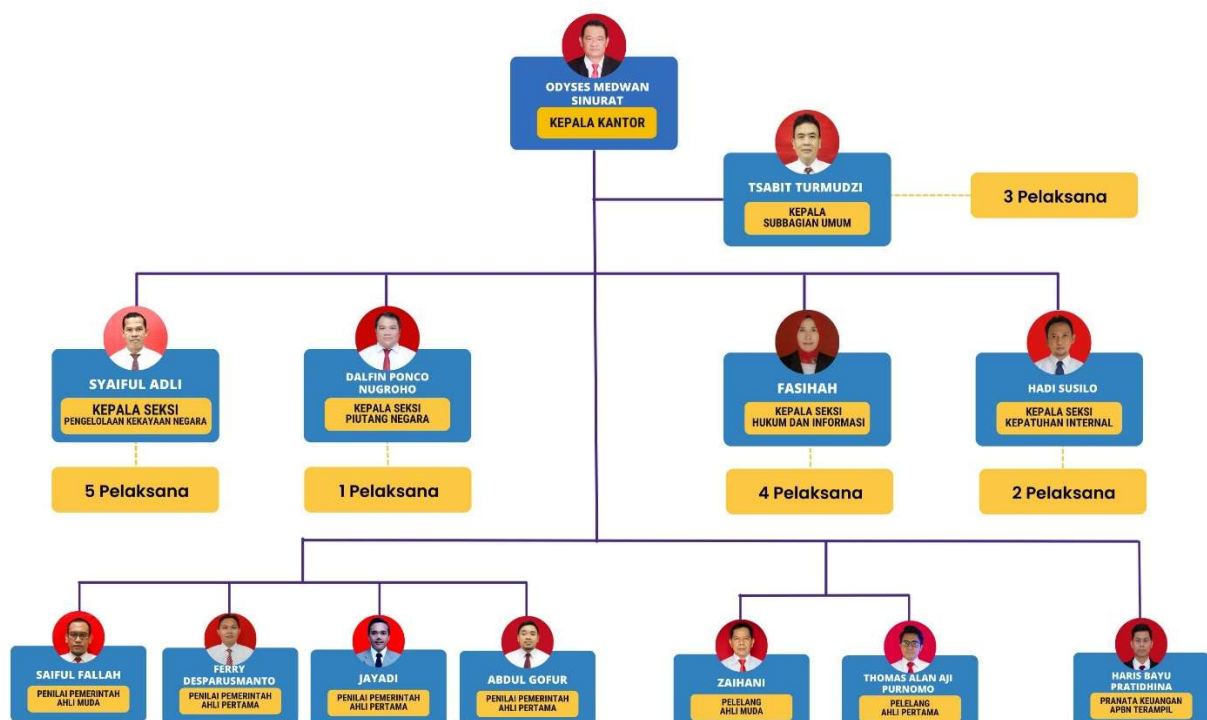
ODYSES MEDWAN SINURAT
KEPALA KANTOR

TSABIT TURMUDZI
KEPALA SUBBAGIAN UMUM

3 Pelaksana

SYAIFUL ADLI
KEPALA SEKSI PENGELOLAAN KEKAYAAN NEGARA

5 Pelaksana

DALFIN PONCO NUGROHO
KEPALA SEKSI PIUTANG NEGARA

1 Pelaksana

FASIHAH
KEPALA SEKSI HUKUM DAN INFORMASI

4 Pelaksana

HADI SUSILO
KEPALA SEKSI KEPATUHAN INTERNAL

2 Pelaksana

SAIFUL FALLAH
PENILAI PEMERINTAH AHLI MUDA

FERRY DESPARUSMANTO
PENILAI PEMERINTAH AHLI PERTAMA

JAYADI
PENILAI PEMERINTAH AHLI PERTAMA

ABDUL GOFUR
PENILAI PEMERINTAH AHLI PERTAMA

ZAIHANI
PELELANG AHLI MUDA

THOMAS ALAN AJI PURNOMO
PELELANG AHLI PERTAMA

HARIS BAYU PRATIDHINA
PRANATA KEUANGAN APBN TERAMPIL